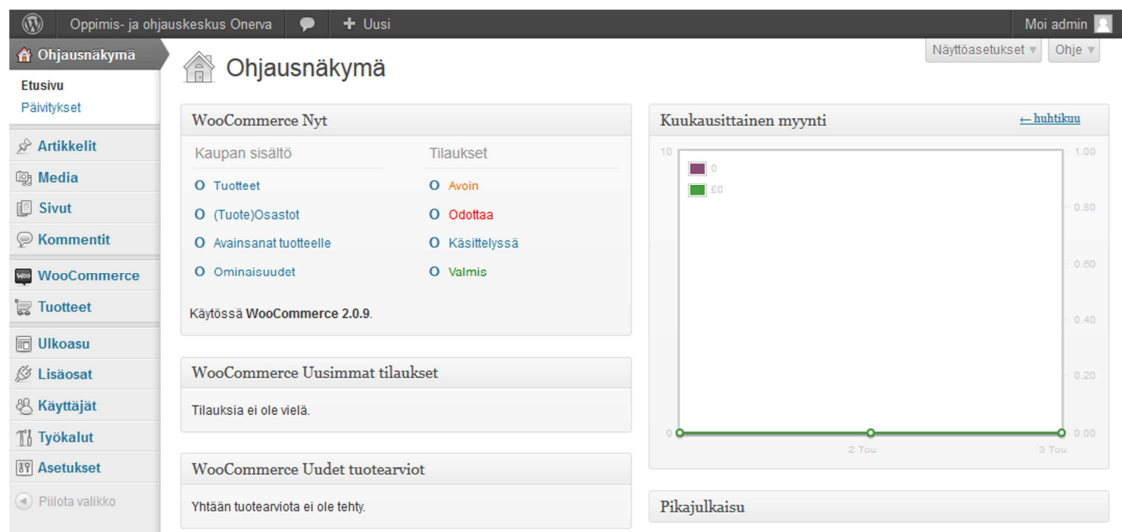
Oppimis- ja ohjauskeskus Onerva
Uusi
Moi admin

Ohjausnäkymä
Etusivu
Päivitykset
Artikkelit
Media
Sivut
Kommentit
WooCommerce
Tuotteet
Ulkoasu
Lisäosat
Käyttäjät
Työkalut
Asetukset
Piilota valikko

Ohjausnäkymä
Näyttöasetukset ▾
Ohje ▾

WooCommerce Nyt
Kaupan sisältö
0 Tuotteet
0 (Tuote)Osastot
0 Avainsanat tuotteelle
0 Ominaisuudet
Tilaukset
0 Avoin
0 Odottaa
0 Käsittelyssä
0 Valmis
Käytössä WooCommerce 2.0.9.

WooCommerce Uusimmat tilaukset
Tilauksia ei ole vielä.

WooCommerce Uudet tuotearviot
Yhtään tuotearviota ei ole tehty.

Kuukausittainen myynti
← huhtikuu
10
0
£0
0
1.00
0.80
0.60
0.40
0.20
0.00
2 Tou
3 Tou

Pikajulkaisu